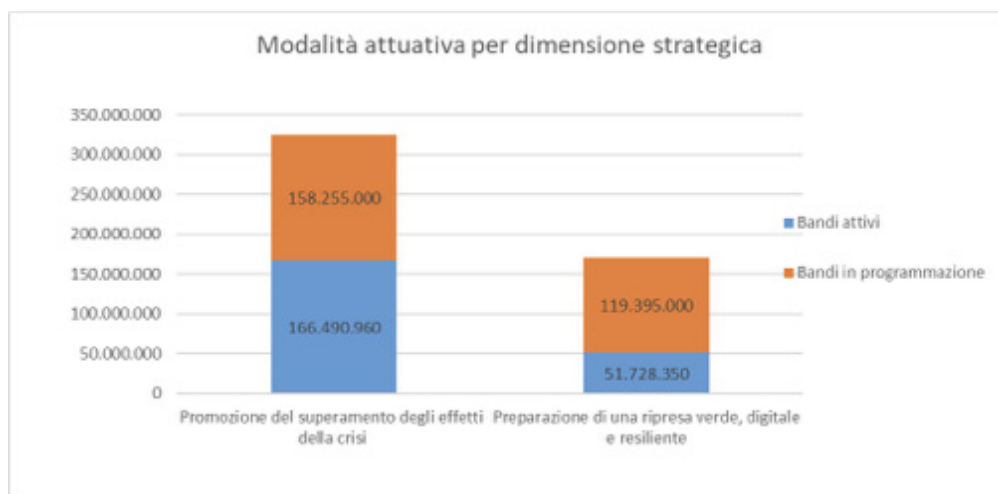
Modalità attuativa per dimensione strategica

350.000.000
300.000.000
250.000.000
200.000.000
150.000.000
100.000.000
50.000.000
0

158.255.000
166.490.960
119.395.000
51.728.350

Bandi attivi
Bandi in programmazione

Promozione del superamento degli effetti della crisi
Preparazione di una ripresa verde, digitale e resiliente